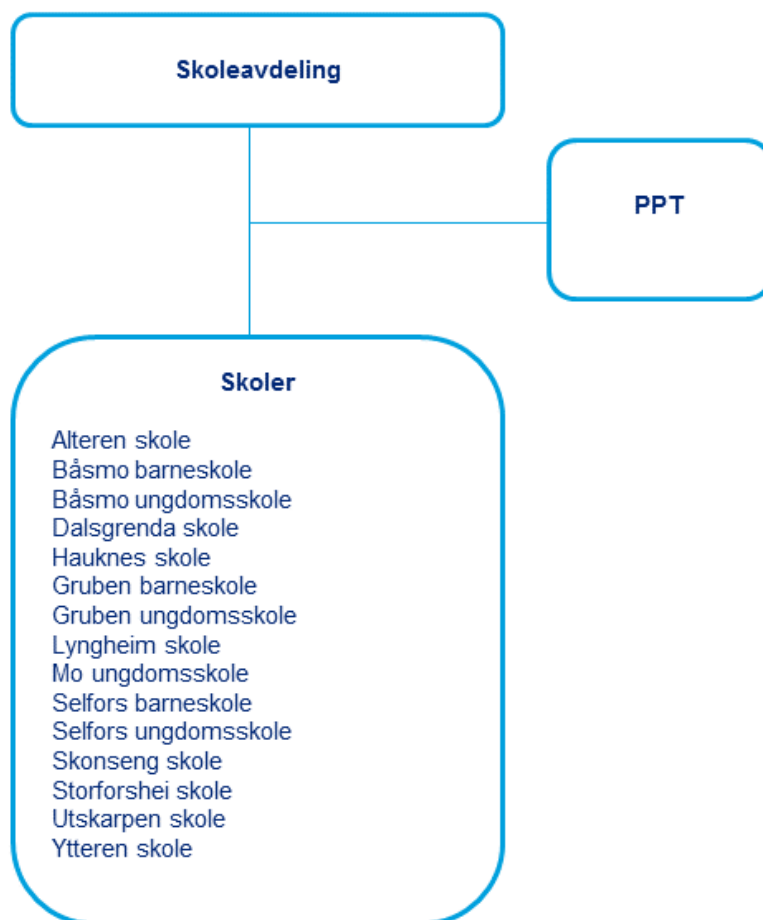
Skoleavdeling

PPT

Skoler

Alteren skole
Båsmo barneskole
Båsmo ungdomsskole
Dalsgrenda skole
Hauknes skole
Gruben barneskole
Gruben ungdomsskole
Lyngheim skole
Mo ungdomsskole
Selfors barneskole
Selfors ungdomsskole
Skonseng skole
Storforshei skole
Utskarpen skole
Ytteren skole